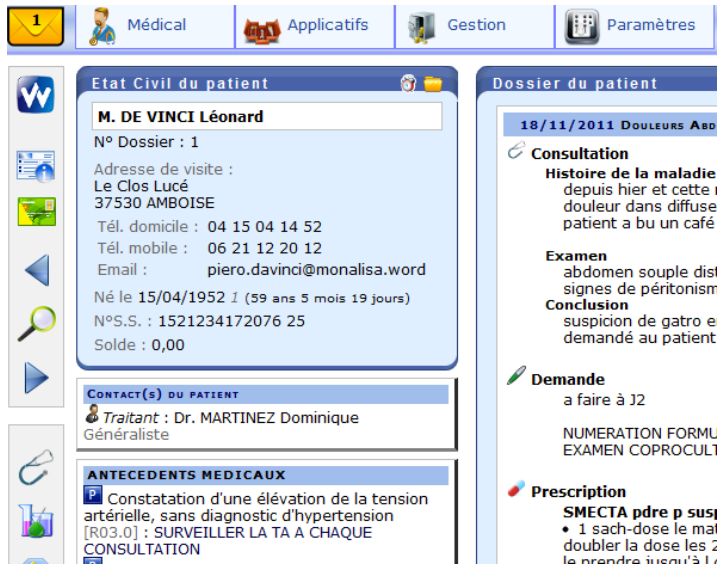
1

Médical

Applicatifs

Gestion

Paramètres

Etat Civil du patient

M. DE VINCI Léonard

N° Dossier : 1

Adresse de visite :
Le Clos Lucé
37530 AMBOISE

Tél. domicile : 04 15 04 14 52
Tél. mobile : 06 21 12 20 12
Email : piero.davinci@monalisa.word

Né le 15/04/1952 1 (59 ans 5 mois 19 jours)

N°S.S. : 1521234172076 25

Solde : 0,00

Contact(s) du patient

Traitant : Dr. MARTINEZ Dominique
Généraliste

ANTECEDENTS MEDICAUX

P Constatation d'une élévation de la tension artérielle, sans diagnostic d'hypertension
[R03.0] : SURVEILLER LA TA A CHAQUE CONSULTATION

Dossier du patient

18/11/2011 Douleurs Abd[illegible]

Consultation
Histoire de la maladie
depuis hier et cette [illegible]
douleur dans diffuse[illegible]
patient a bu un café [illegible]

Examen
abdomen souple dist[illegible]
signes de péritonism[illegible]
Conclusion
suspicion de gatro e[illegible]
demandé au patient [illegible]

Demande
a faire à J2

NUMERATION FORMU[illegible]
EXAMEN COPROCULT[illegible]

Prescription
SMECTA pdre p susp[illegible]
• 1 sach-dose le mat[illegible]
doubler la dose les 2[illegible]
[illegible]